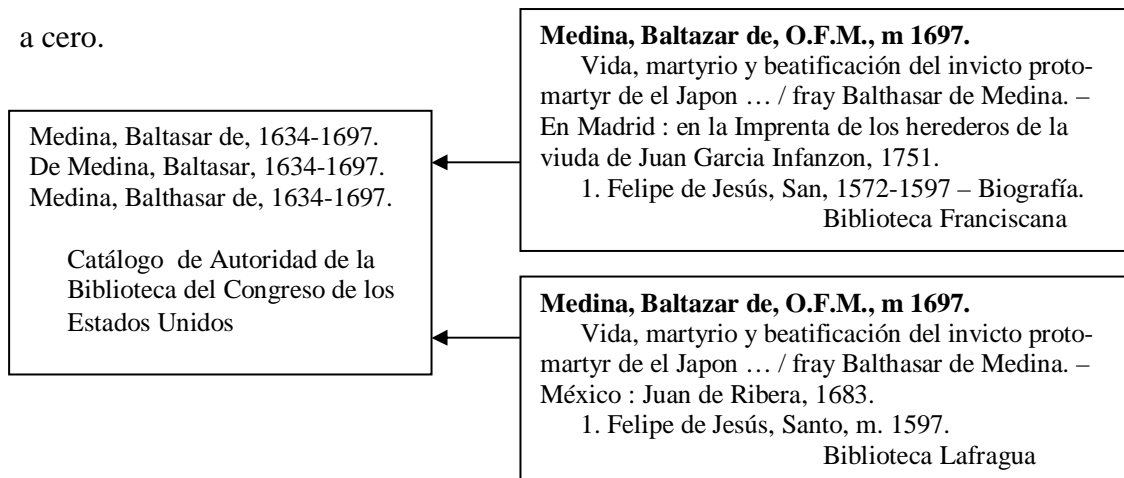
a cero.

Medina, Baltazar de, O.F.M., m 1697.
Vida, martyrio y beatificación del invicto protomartyr de el Japon … / fray Balthasar de Medina. – En Madrid : en la Imprenta de los herederos de la viuda de Juan Garcia Infanzon, 1751.
1. Felipe de Jesús, San, 1572-1597 – Biografía.
Biblioteca Franciscana

Medina, Baltasar de, 1634-1697.
De Medina, Baltasar, 1634-1697.
Medina, Balthasar de, 1634-1697.

Catálogo de Autoridad de la Biblioteca del Congreso de los Estados Unidos

Medina, Baltazar de, O.F.M., m 1697.
Vida, martyrio y beatificación del invicto protomartyr de el Japon … / fray Balthasar de Medina. – México : Juan de Ribera, 1683.
1. Felipe de Jesús, Santo, m. 1597.
Biblioteca Lafragua